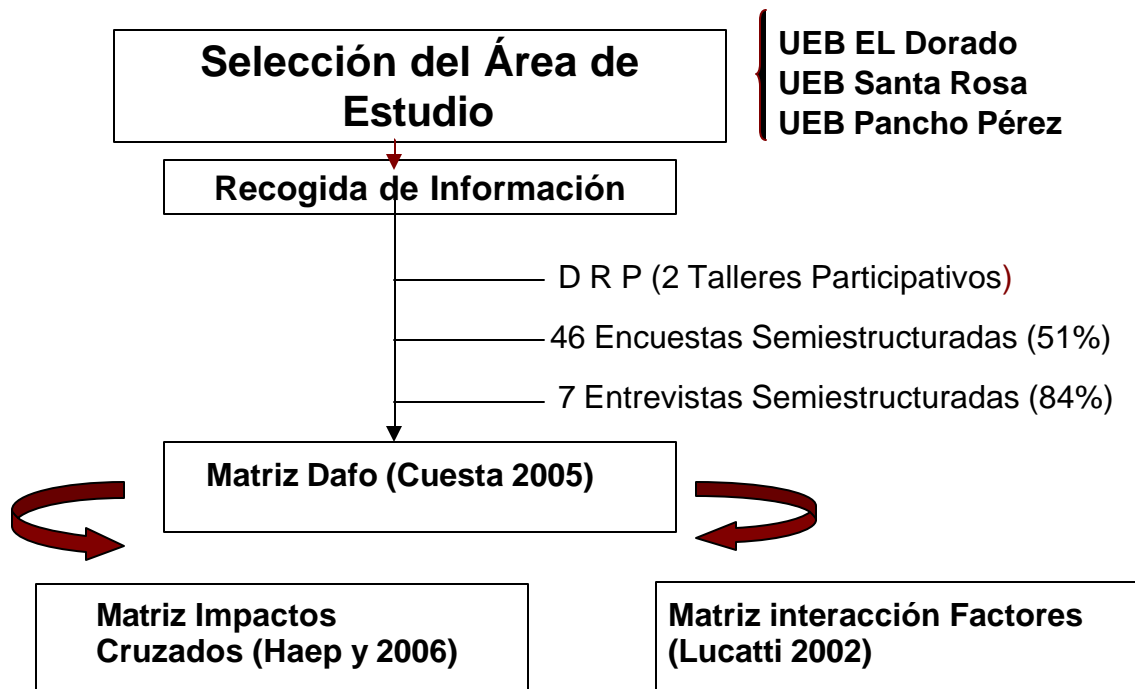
Selección del Área de Estudio

UEB EL Dorado
UEB Santa Rosa
UEB Pancho Pérez

Recogida de Información

D R P (2 Talleres Participativos)

46 Encuestas Semiestructuradas (51%)

7 Entrevistas Semiestructuradas (84%)

Matriz Dafo (Cuesta 2005)

Matriz Impactos Cruzados (Haep y 2006)

Matriz interacción Factores (Lucatti 2002)